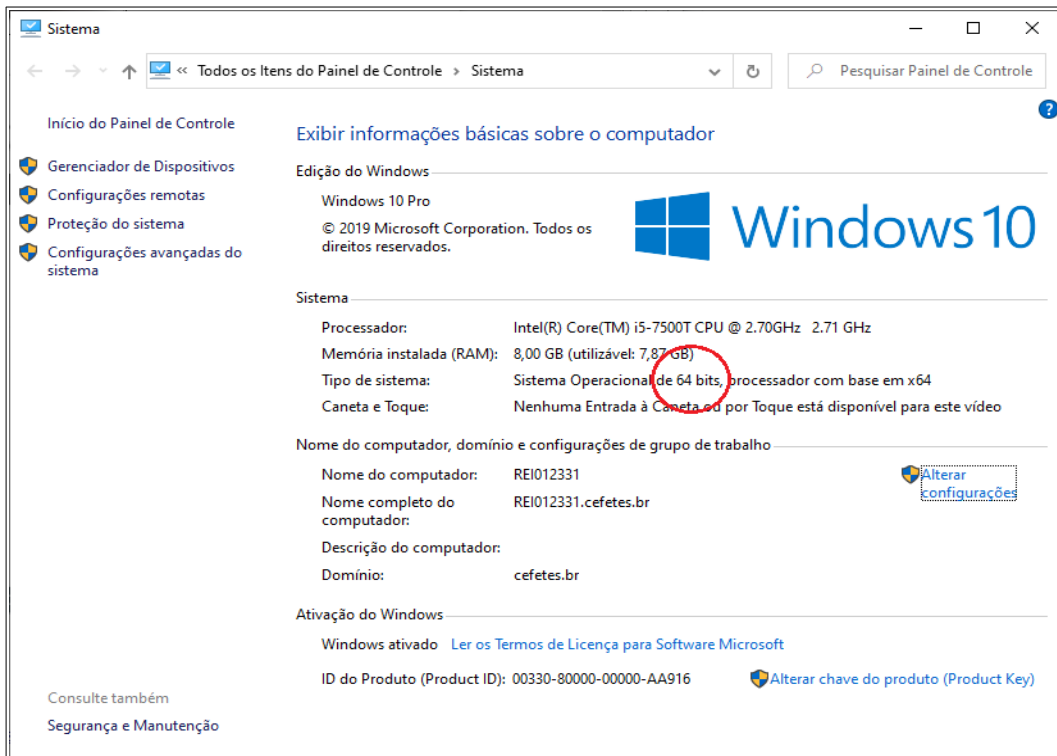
Sistema

« Todos os Itens do Painel de Controle › Sistema

Pesquisar Painel de Controle

Início do Painel de Controle

Gerenciador de Dispositivos

Configurações remotas

Proteção do sistema

Configurações avançadas do sistema

Exibir informações básicas sobre o computador

Edição do Windows

Windows 10 Pro

© 2019 Microsoft Corporation. Todos os direitos reservados.

Windows 10

Sistema

| | |
|---|---|
| Processador: | Intel(R) Core(TM) i5-7500T CPU @ 2.70GHz 2.71 GHz |
| Memória instalada (RAM): | 8,00 GB (utilizável: 7,87 GB) |
| Tipo de sistema: | Sistema Operacional de 64 bits, processador com base em x64 |
| Caneta e Toque: | Nenhuma Entrada à Caneta ou por Toque está disponível para este vídeo |

Nome do computador, domínio e configurações de grupo de trabalho

| | |
|---|---|
| Nome do computador: | REI012331 |
| Nome completo do computador: | REI012331.cefetes.br |
| Descrição do computador: | |
| Domínio: | cefetes.br |

Alterar configurações

Ativação do Windows

Windows ativado Ler os Termos de Licença para Software Microsoft

ID do Produto (Product ID): 00330-80000-00000-AA916

Alterar chave do produto (Product Key)

Consulte também

Segurança e Manutenção